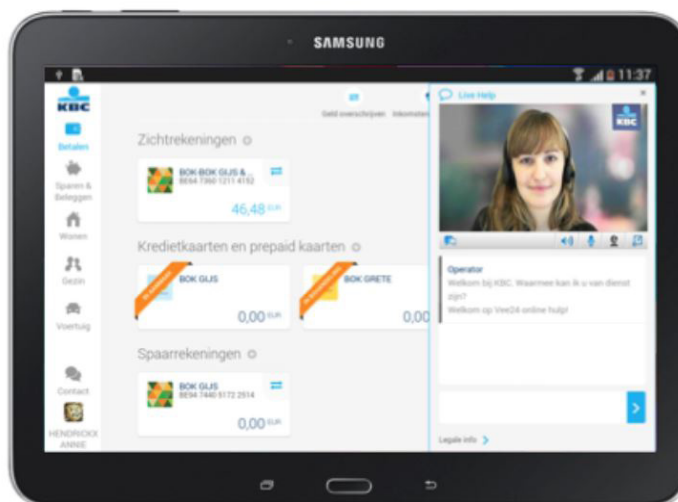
SAMSUNG

11:37

KBC

Betalen

Sparen & Beleggen

Wonen

Gezin

Voertuig

Contact

HENDRICKX ANNIE

Geld overschrijven

Inkomsten

Zichtrekeningen

BOK-BOK GIJS & ...
BE64 7360 1211 4132

46,48 EUR

Kredietkaarten en prepaid kaarten

BOK GIJS

0,00 EUR

BOK GRETE

0,00

Spaarrekeningen

BOK GIJS
BE94 7440 5172 2514

0,00 EUR

Live Help

KBC

Operator

Welkom bij KBC. Waarmee kan ik u van dienst zijn?

Welkom op Vee24 online hulp!

Legale info